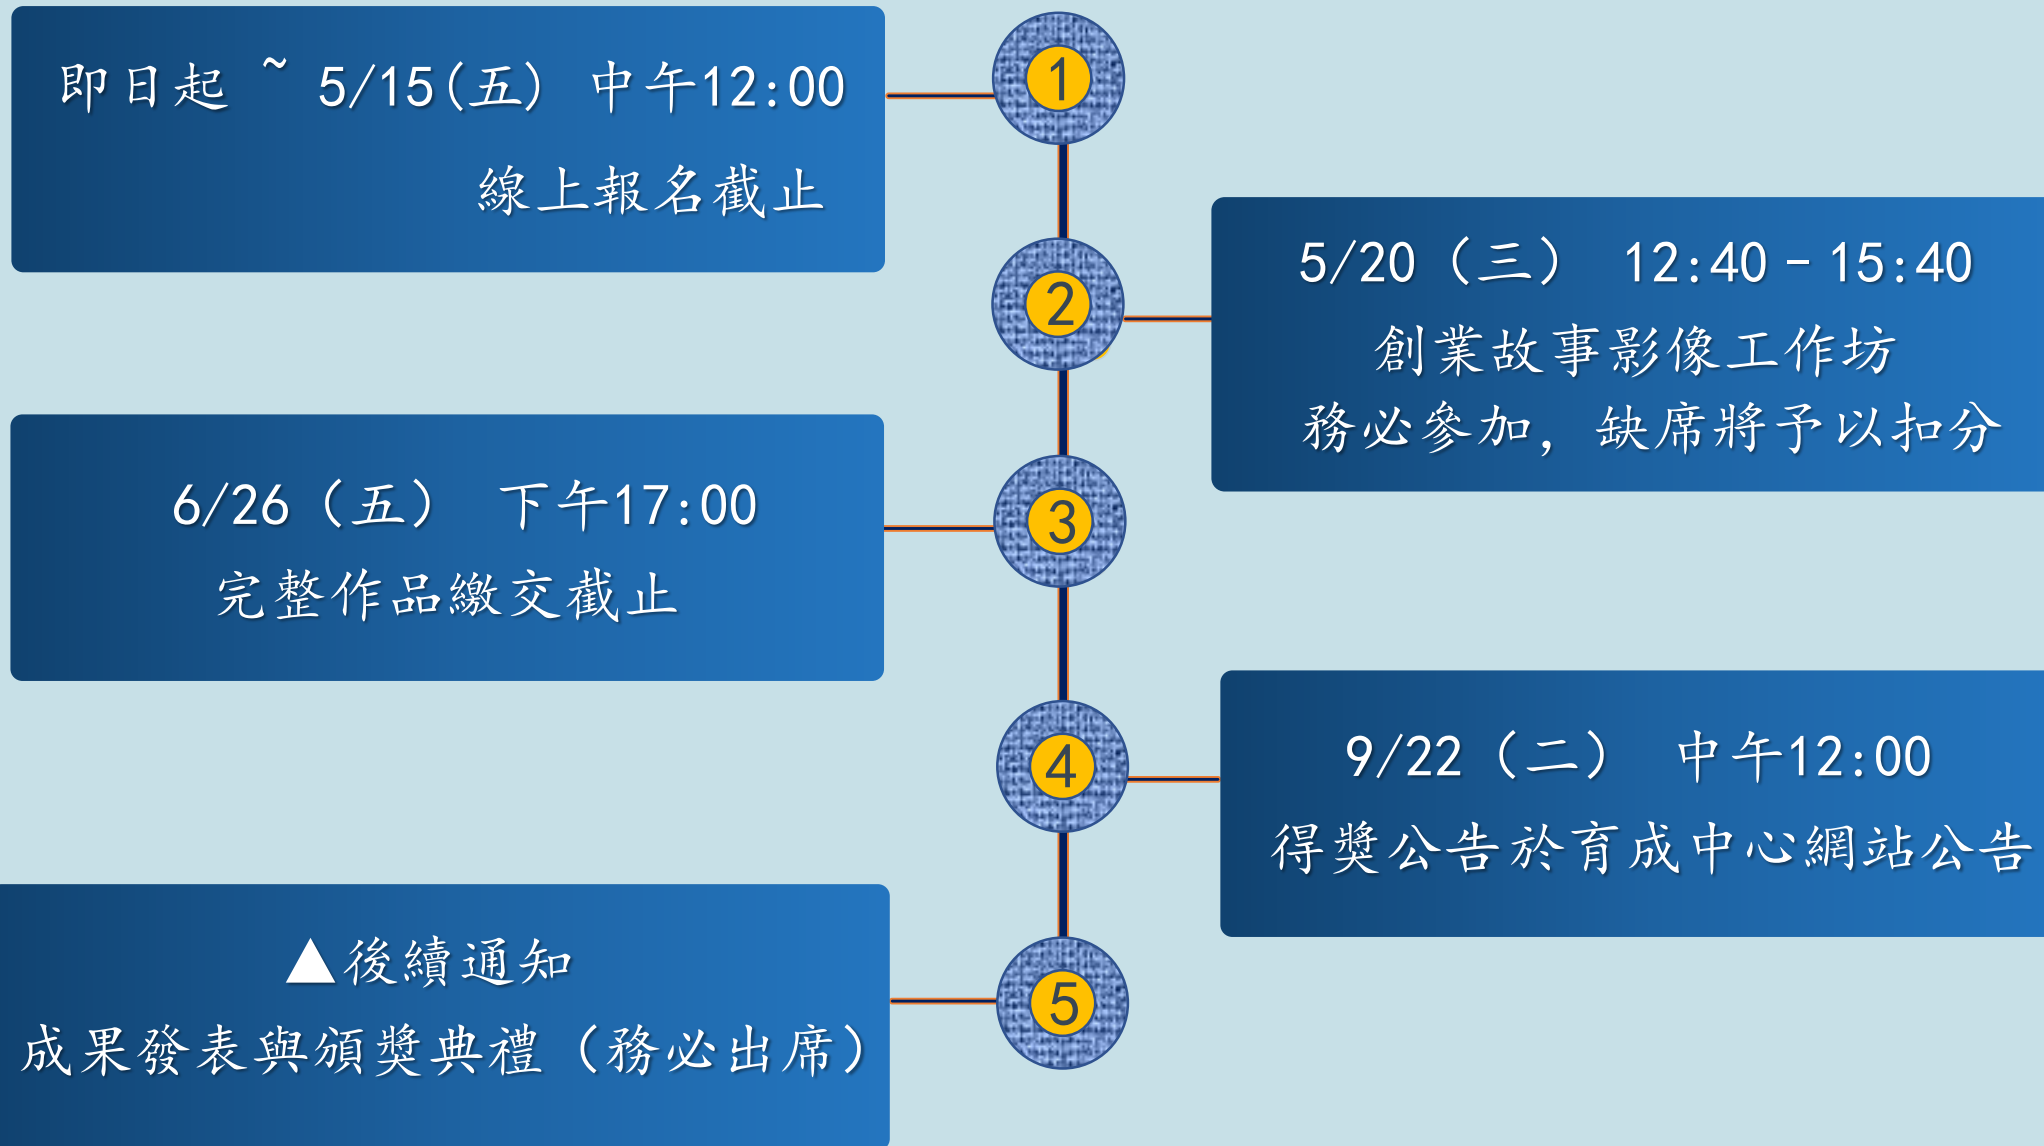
即日起 ~ 5/15(五) 中午12:00
線上報名截止

1

2

5/20（三） 12:40－15:40
創業故事影像工作坊
務必參加，缺席將予以扣分

6/26（五） 下午17:00
完整作品繳交截止

3

4

9/22（二） 中午12:00
得獎公告於育成中心網站公告

▲後續通知
成果發表與頒獎典禮（務必出席）

5